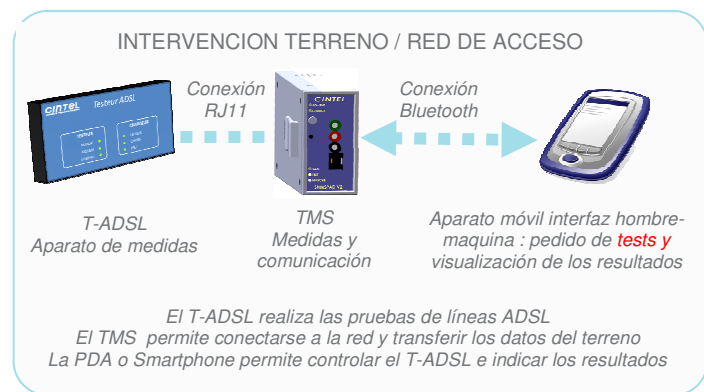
INTERVENCION TERRENO / RED DE ACCESO

CINTEL Testeur ADSL

Conexión RJ11

CINTEL

Conexión Bluetooth

T-ADSL
Aparato de medidas

TMS
Medidas y comunicación

Aparato móvil interfaz hombre-maquina : pedido de tests y visualización de los resultados

El T-ADSL realiza las pruebas de líneas ADSL
El TMS permite conectarse a la red y transferir los datos del terreno
La PDA o Smartphone permite controlar el T-ADSL e indicar los resultados